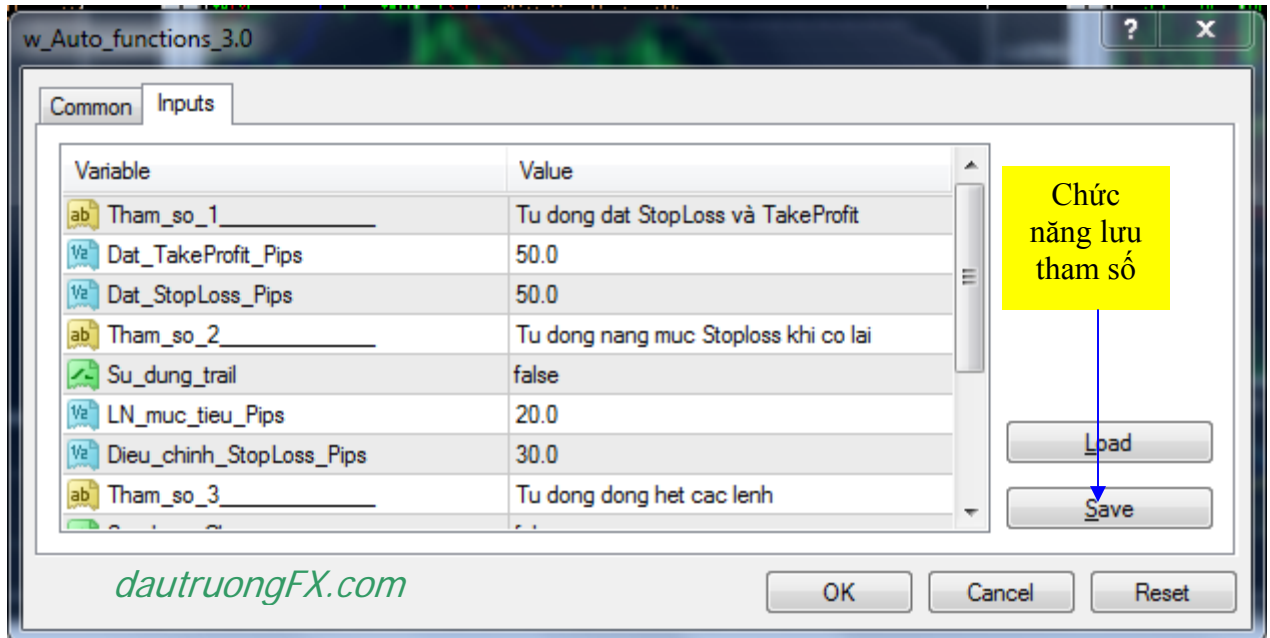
w_Auto_functions_3.0

?
X

Common
Inputs

| Variable | Value |
|---|---|
| ab Tham_so_1______________ | Tu dong dat StopLoss và TakeProfit |
| 1/2 Dat_TakeProfit_Pips | 50.0 |
| 1/2 Dat_StopLoss_Pips | 50.0 |
| ab Tham_so_2______________ | Tu dong nang muc Stoploss khi co lai |
| Su_dung_trail | false |
| 1/2 LN_muc_tieu_Pips | 20.0 |
| 1/2 Dieu_chinh_StopLoss_Pips | 30.0 |
| ab Tham_so_3______________ | Tu dong dong het cac lenh |
| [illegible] | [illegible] |

Chức năng lưu tham số

Load
Save

dautruongFX.com

OK
Cancel
Reset